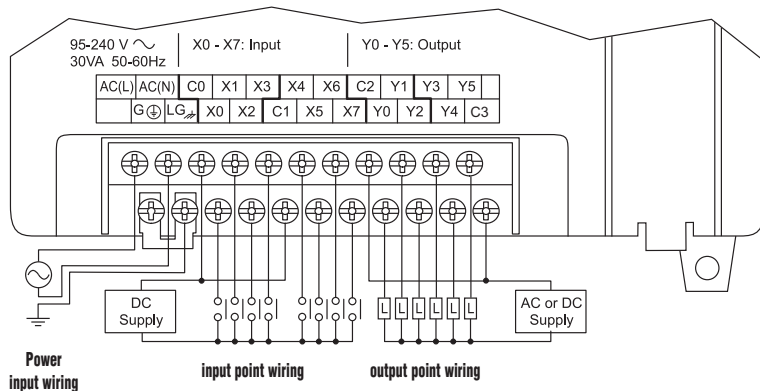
95-240 V ∿
30VA 50-60Hz

X0 - X7: Input

Y0 - Y5: Output

| AC(L) | AC(N) | C0 | X1 | X3 | X4 | X6 | C2 | Y1 | Y3 | Y5 |
|---|---|---|---|---|---|---|---|---|---|---|
| | G⏚ | LG | X0 | X2 | C1 | X5 | X7 | Y0 | Y2 | Y4 | C3 |

DC Supply

L L L L L L

AC or DC Supply

Power input wiring

input point wiring

output point wiring